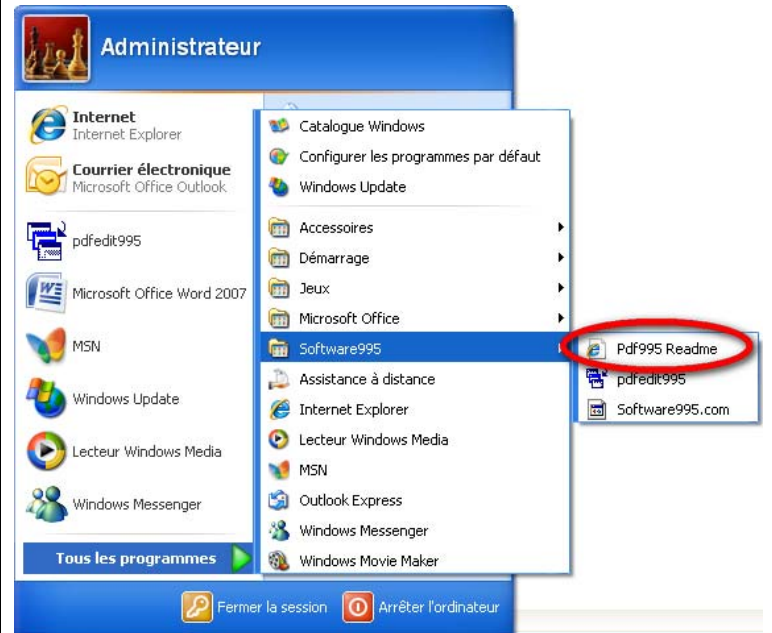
Administrateur

Internet
Internet Explorer

Courrier électronique
Microsoft Office Outlook

pdfedit995

Microsoft Office Word 2007

MSN

Windows Update

Lecteur Windows Media

Windows Messenger

Tous les programmes

Catalogue Windows
Configurer les programmes par défaut
Windows Update
Accessoires
Démarrage
Jeux
Microsoft Office
Software995
Assistance à distance
Internet Explorer
Lecteur Windows Media
MSN
Outlook Express
Windows Messenger
Windows Movie Maker

Pdf995 Readme
pdfedit995
Software995.com

Fermer la session
Arrêter l'ordinateur